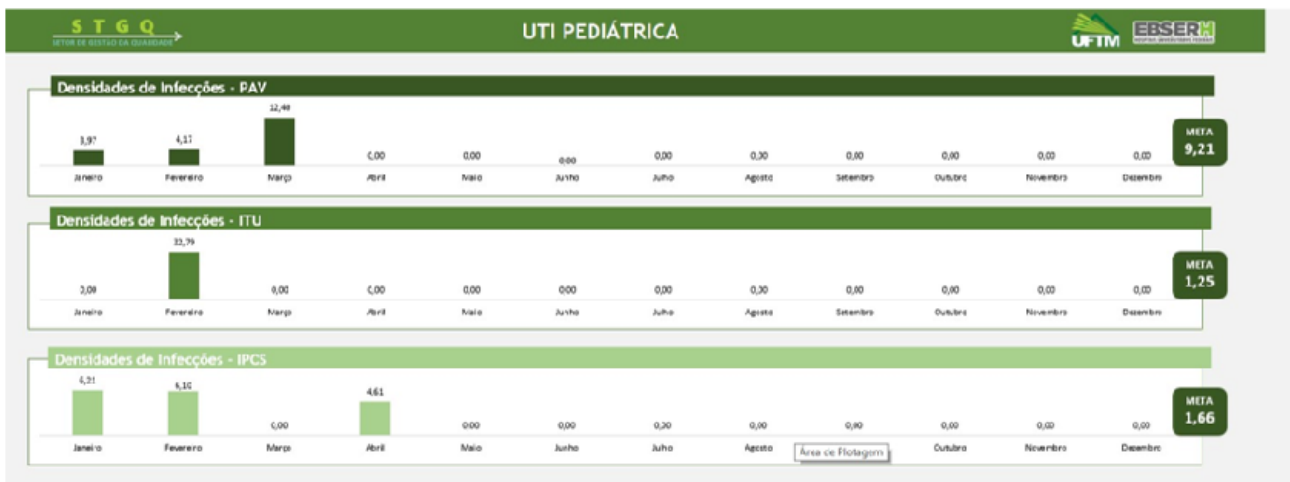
STGQ
SETOR DE GESTÃO DA QUALIDADE

UTI PEDIÁTRICA

UFTM EBSERH

Densidades de Infecções - PAV

| 3,97 | 4,17 | 12,48 | 0,00 | 0,00 | 0,00 | 0,00 | 0,00 | 0,00 | 0,00 | 0,00 | 0,00 |
|---|---|---|---|---|---|---|---|---|---|---|---|
| Janeiro | Fevereiro | Março | Abril | Maio | Junho | Julho | Agosto | Setembro | Outubro | Novembro | Dezembro |

META 9,21

Densidades de Infecções - ITU

| 0,00 | 22,79 | 0,00 | 0,00 | 0,00 | 0,00 | 0,00 | 0,00 | 0,00 | 0,00 | 0,00 | 0,00 |
|---|---|---|---|---|---|---|---|---|---|---|---|
| Janeiro | Fevereiro | Março | Abril | Maio | Junho | Julho | Agosto | Setembro | Outubro | Novembro | Dezembro |

META 1,25

Densidades de Infecções - IPCS

| 4,21 | 4,16 | 0,00 | 4,61 | 0,00 | 0,00 | 0,00 | 0,00 | 0,00 | 0,00 | 0,00 | 0,00 |
|---|---|---|---|---|---|---|---|---|---|---|---|
| Janeiro | Fevereiro | Março | Abril | Maio | Junho | Julho | Agosto | Setembro | Outubro | Novembro | Dezembro |

Área de Plotagem

META 1,66